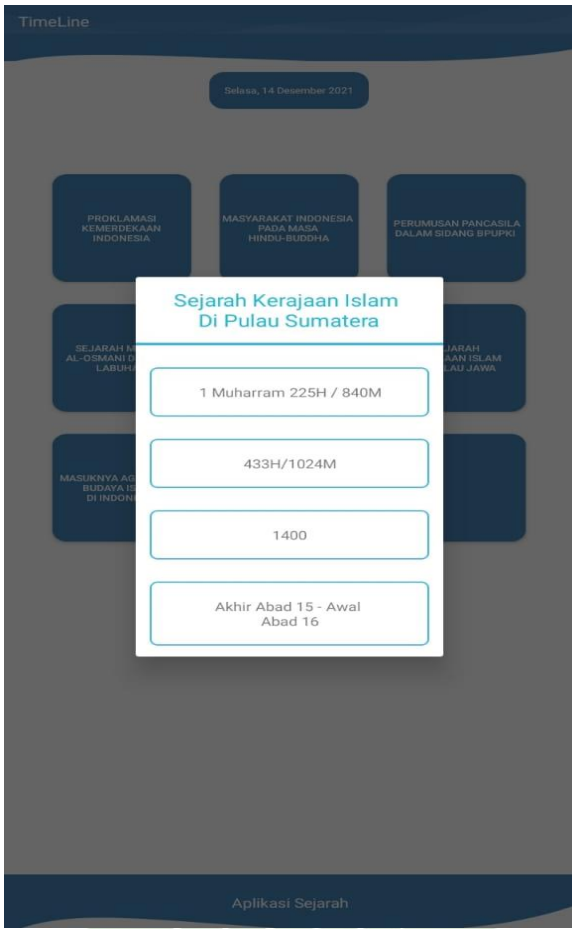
TimeLine

Selasa, 14 Desember 2021

PROKLAMASI KEMERDEKAAN INDONESIA

MASYARAKAT INDONESIA PADA MASA HINDU-BUDDHA

PERUMUSAN PANCASILA DALAM SIDANG BPUPKI

SEJARAH M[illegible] AL-OSMANI D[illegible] LABUH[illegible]

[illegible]JARAH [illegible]AAN ISLAM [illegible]LAU JAWA

MASUKNYA AG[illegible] BUDAYA IS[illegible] DI INDONE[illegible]

Sejarah Kerajaan Islam Di Pulau Sumatera

1 Muharram 225H / 840M

433H/1024M

1400

Akhir Abad 15 - Awal Abad 16

Aplikasi Sejarah